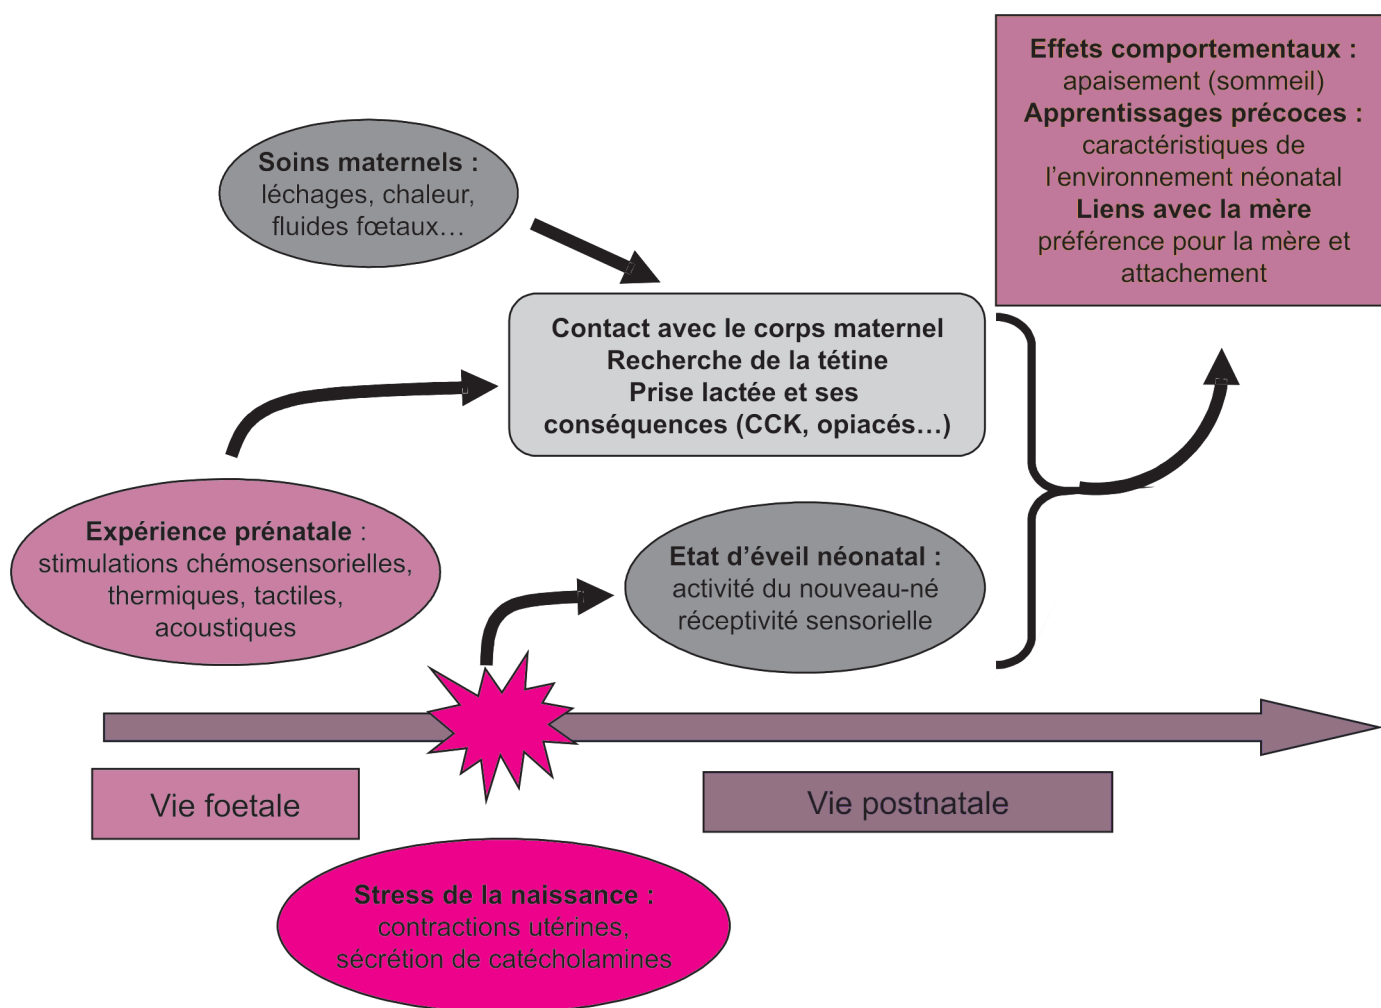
Effets comportementaux :
apaisement (sommeil)
Apprentissages précoces :
caractéristiques de l'environnement néonatal
Liens avec la mère
préférence pour la mère et attachement

Soins maternels :
léchages, chaleur, fluides fœtaux…

Contact avec le corps maternel
Recherche de la tétine
Prise lactée et ses conséquences (CCK, opiacés…)

Expérience prénatale :
stimulations chémosensorielles, thermiques, tactiles, acoustiques

Etat d'éveil néonatal :
activité du nouveau-né
réceptivité sensorielle

Vie foetale

Vie postnatale

Stress de la naissance :
contractions utérines,
sécrétion de catécholamines